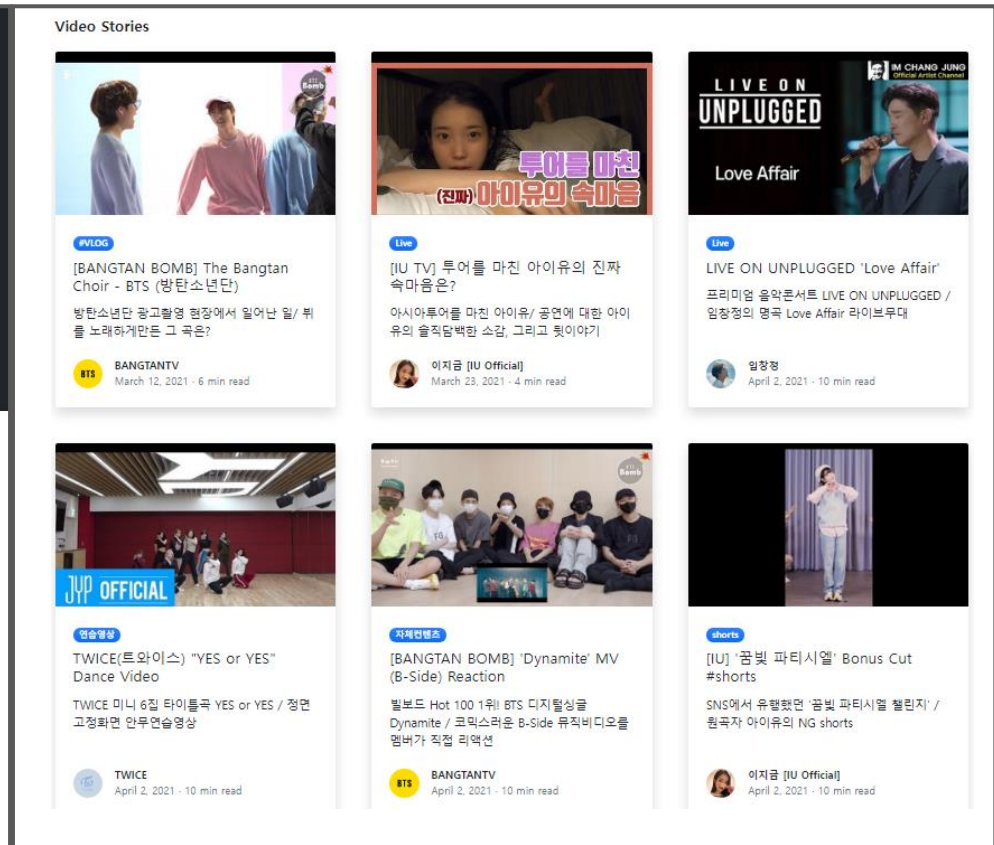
Video Stories

Bomb

#VLOG

[BANGTAN BOMB] The Bangtan Choir - BTS (방탄소년단)

방탄소년단 광고촬영 현장에서 일어난 일/ 뷔를 노래하게만든 그 곡은?

BTS

BANGTANTV
March 12, 2021 · 6 min read

투어를 마친
(진짜) 아이유의 속마음

Live

[IU TV] 투어를 마친 아이유의 진짜 속마음은?

아시아투어를 마친 아이유/ 공연에 대한 아이유의 솔직담백한 소감, 그리고 뒷이야기

이지금 [IU Official]
March 23, 2021 · 4 min read

LIVE ON UNPLUGGED

IM CHANG JUNG
Official Artist Channel

Love Affair

Live

LIVE ON UNPLUGGED 'Love Affair'

프리미엄 음악콘서트 LIVE ON UNPLUGGED / 임창정의 명곡 Love Affair 라이브무대

임창정
April 2, 2021 · 10 min read

JYP OFFICIAL

연습영상

TWICE(트와이스) "YES or YES" Dance Video

TWICE 미니 6집 타이틀곡 YES or YES / 정면 고정화면 안무연습영상

TWICE
April 2, 2021 · 10 min read

Bomb

자체컨텐츠

[BANGTAN BOMB] 'Dynamite' MV (B-Side) Reaction

빌보드 Hot 100 1위! BTS 디지털싱글 Dynamite / 코믹스러운 B-Side 뮤직비디오를 멤버가 직접 리액션

BTS

BANGTANTV
April 2, 2021 · 10 min read

shorts

[IU] '꿈빛 파티시엘' Bonus Cut #shorts

SNS에서 유행했던 '꿈빛 파티시엘 챌린지' / 원곡자 아이유의 NG shorts

이지금 [IU Official]
April 2, 2021 · 10 min read